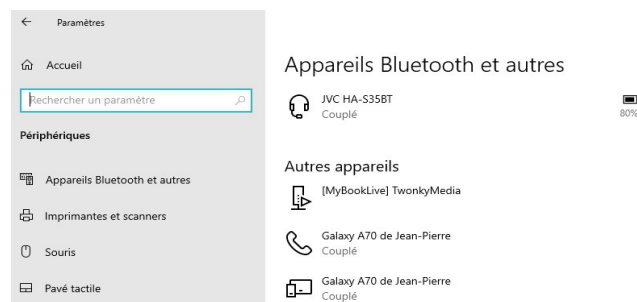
Paramètres

Accueil

Rechercher un paramètre

Périphériques

Appareils Bluetooth et autres

Imprimantes et scanners

Souris

Pavé tactile

Appareils Bluetooth et autres

JVC HA-S35BT
Couplé

80%

Autres appareils

[MyBookLive] TwonkyMedia

Galaxy A70 de Jean-Pierre
Couplé

Galaxy A70 de Jean-Pierre
Couplé